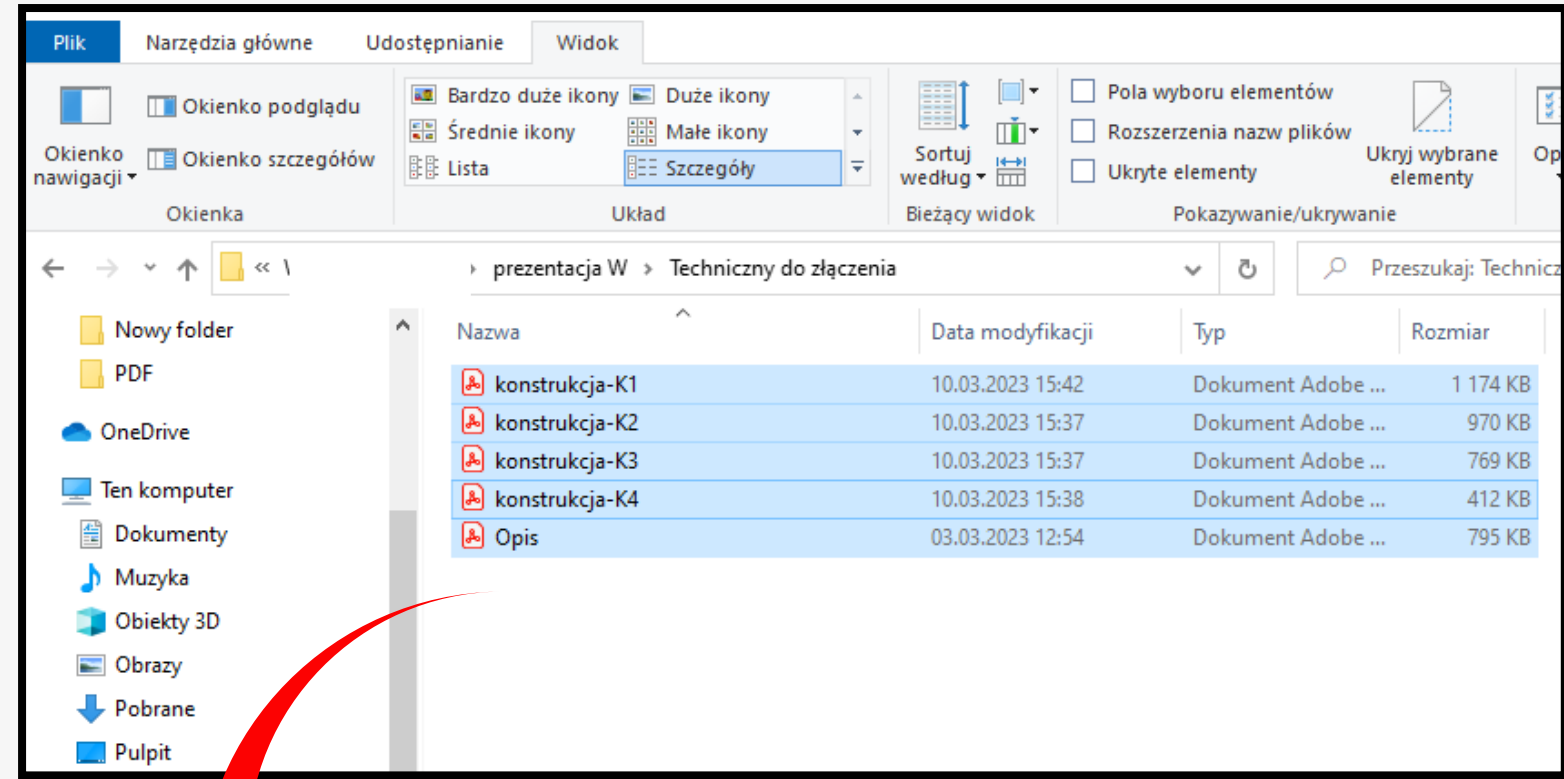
Plik | Narzędzia główne | Udostępnianie | Widok

Okienko nawigacji
Okienko podglądu
Okienko szczegółów
Okienka

Bardzo duże ikony
Duże ikony
Średnie ikony
Małe ikony
Lista
Szczegóły
Układ

Sortuj według
Bieżący widok

Pola wyboru elementów
Rozszerzenia nazw plików
Ukryte elementy
Ukryj wybrane elementy
Pokazywanie/ukrywanie

Op

« \ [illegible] › prezentacja W › Techniczny do złączenia

Przeszukaj: Technicz

Nowy folder
PDF
OneDrive
Ten komputer
Dokumenty
Muzyka
Obiekty 3D
Obrazy
Pobrane
Pulpit

| Nazwa | Data modyfikacji | Typ | Rozmiar |
|---|---|---|---|
| konstrukcja-K1 | 10.03.2023 15:42 | Dokument Adobe ... | 1 174 KB |
| konstrukcja-K2 | 10.03.2023 15:37 | Dokument Adobe ... | 970 KB |
| konstrukcja-K3 | 10.03.2023 15:37 | Dokument Adobe ... | 769 KB |
| konstrukcja-K4 | 10.03.2023 15:38 | Dokument Adobe ... | 412 KB |
| Opis | 03.03.2023 12:54 | Dokument Adobe ... | 795 KB |